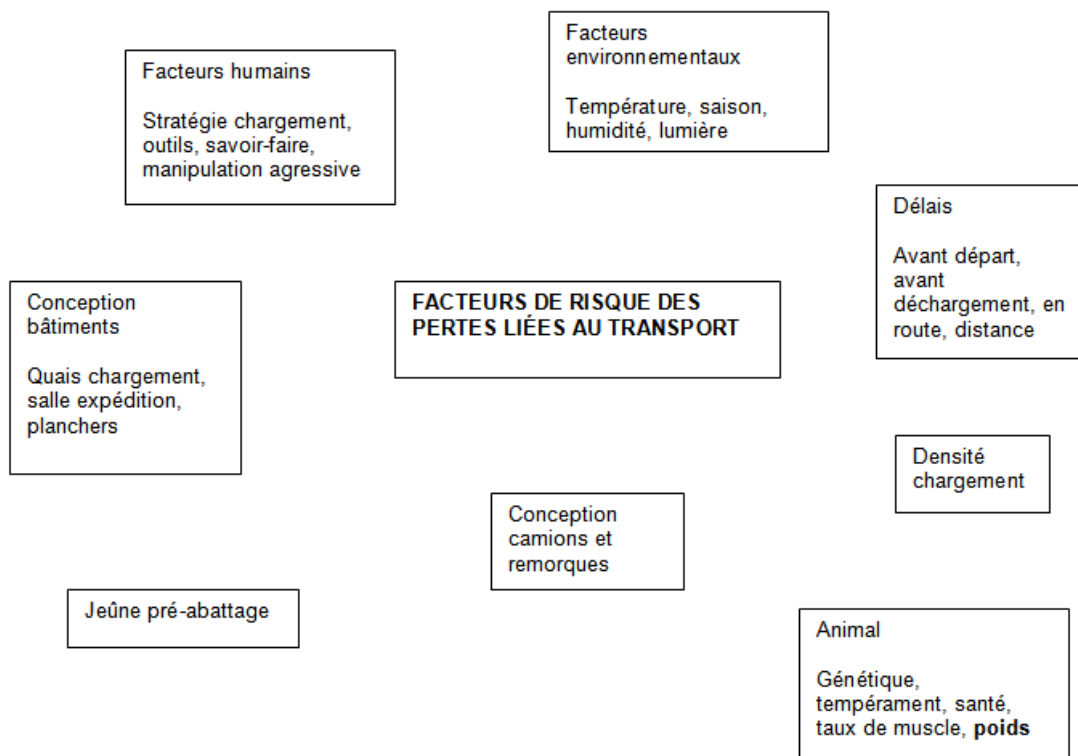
Facteurs humains

Stratégie chargement, outils, savoir-faire, manipulation agressive

Facteurs environnementaux

Température, saison, humidité, lumière

Délais

Avant départ, avant déchargement, en route, distance

Conception bâtiments

Quais chargement, salle expédition, planchers

FACTEURS DE RISQUE DES PERTES LIÉES AU TRANSPORT

Densité chargement

Conception camions et remorques

Jeûne pré-abattage

Animal

Génétique, tempérament, santé, taux de muscle, poids